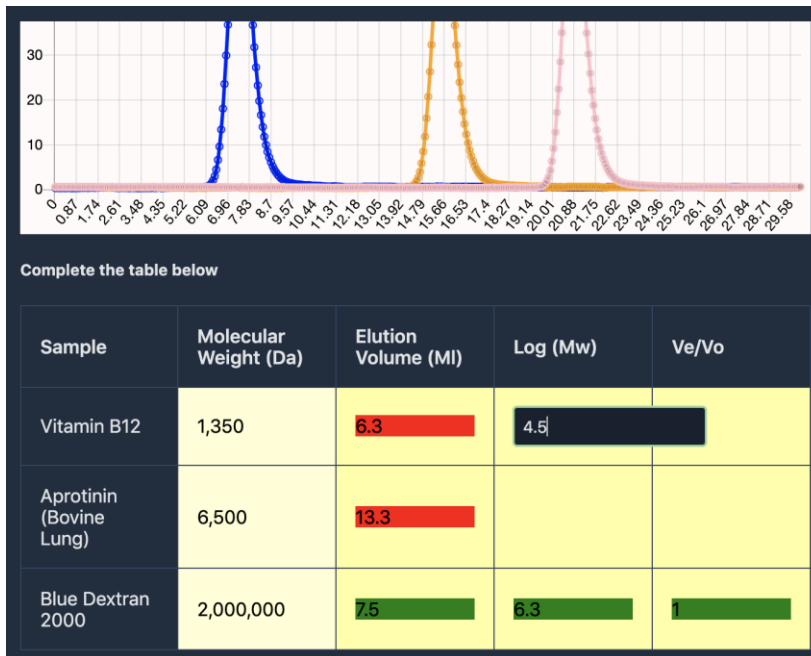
30
20
10
0
0 0.87 1.74 2.61 3.48 4.35 5.22 6.09 6.96 7.83 8.7 9.57 10.44 11.31 12.18 13.05 13.92 14.79 15.66 16.53 17.4 18.27 19.14 20.01 20.88 21.75 22.62 23.49 24.36 25.23 26.1 26.97 27.84 28.71 29.58

Complete the table below

| Sample | Molecular Weight (Da) | Elution Volume (Ml) | Log (Mw) | Ve/Vo |
|---|---|---|---|---|
| Vitamin B12 | 1,350 | 6.3 | 4.5 | |
| Aprotinin (Bovine Lung) | 6,500 | 13.3 | | |
| Blue Dextran 2000 | 2,000,000 | 7.5 | 6.3 | 1 |